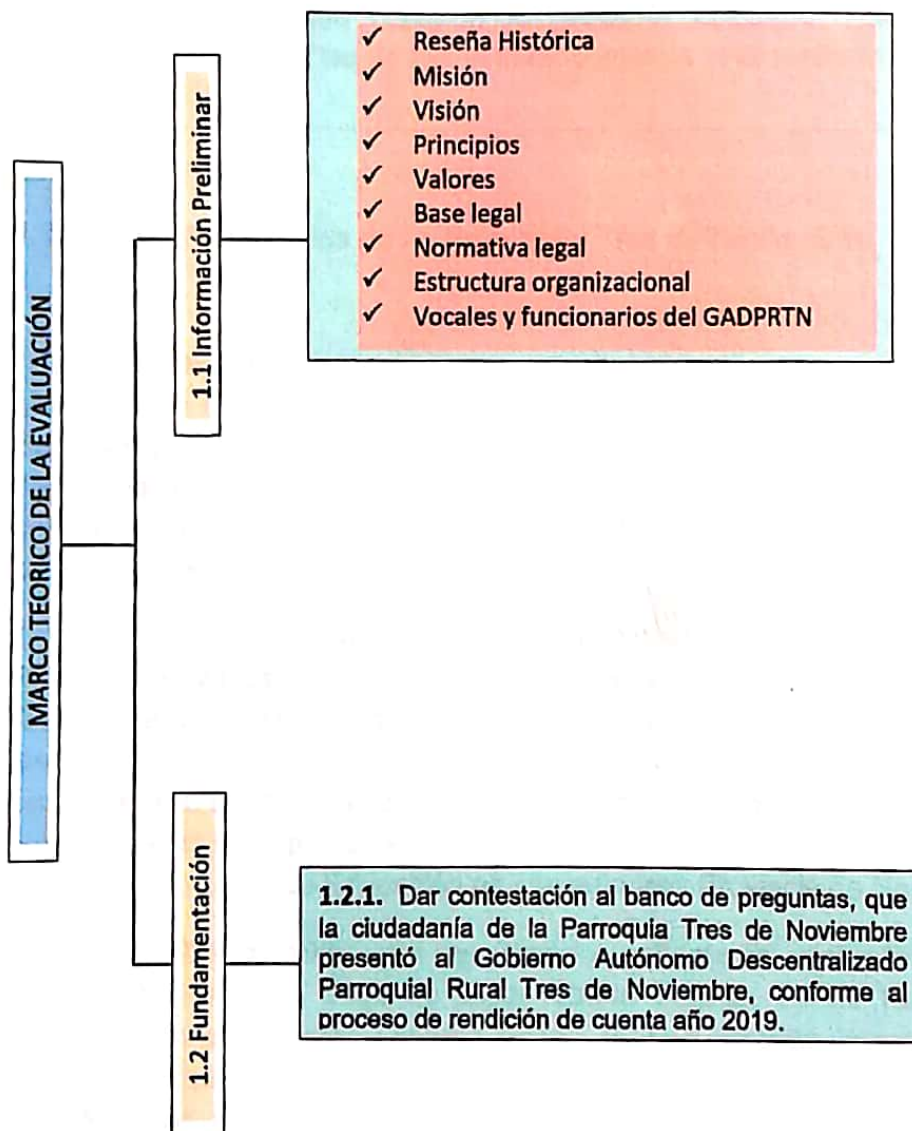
MARCO TEORICO DE LA EVALUACIÓN

1.1 Información Preliminar

✓ Reseña Histórica
✓ Misión
✓ Visión
✓ Principios
✓ Valores
✓ Base legal
✓ Normativa legal
✓ Estructura organizacional
✓ Vocales y funcionarios del GADPRTN

1.2 Fundamentación

**1.2.1.** Dar contestación al banco de preguntas, que la ciudadanía de la Parroquia Tres de Noviembre presentó al Gobierno Autónomo Descentralizado Parroquial Rural Tres de Noviembre, conforme al proceso de rendición de cuenta año 2019.